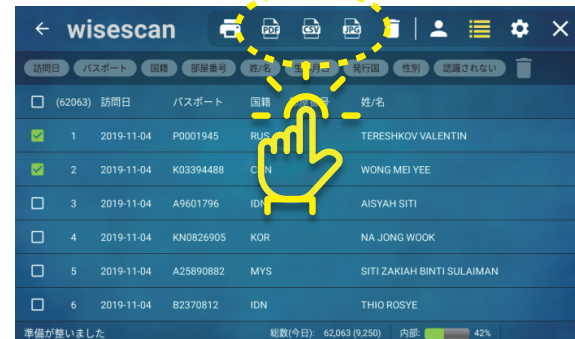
← wisescan PDF CSV JPG

訪問日 パスポート 国籍 部屋番号 姓/名 生年月日 発行国 性別 認識されない

(62063) 訪問日 パスポート 国籍 部屋番号 姓/名

| | | 訪問日 | パスポート | 国籍 | 姓/名 |
|---|---|---|---|---|---|
| ☑ | 1 | 2019-11-04 | P0001945 | RUS | TERESHKOV VALENTIN |
| ☑ | 2 | 2019-11-04 | K03394488 | CHN | WONG MEI YEE |
| ☐ | 3 | 2019-11-04 | A9601796 | IDN | AISYAH SITI |
| ☐ | 4 | 2019-11-04 | KN0826905 | KOR | NA JONG WOOK |
| ☐ | 5 | 2019-11-04 | A25890882 | MYS | SITI ZAKIAH BINTI SULAIMAN |
| ☐ | 6 | 2019-11-04 | B2370812 | IDN | THIO ROSYE |

準備が整いました 総数(今日): 62,063 (9,250) 内部: 42%